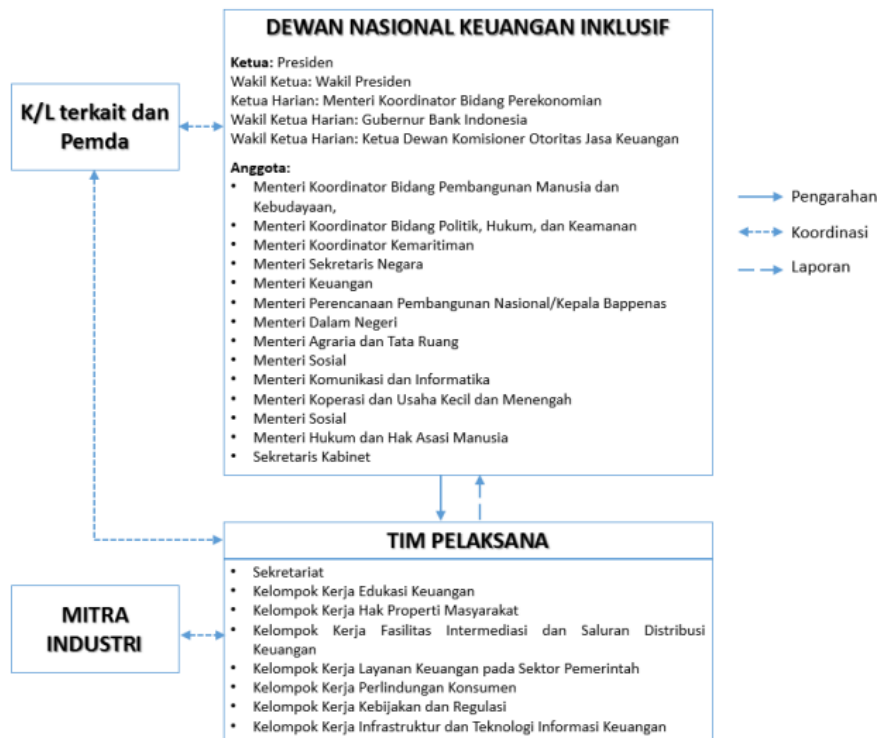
DEWAN NASIONAL KEUANGAN INKLUSIF

Ketua: Presiden
Wakil Ketua: Wakil Presiden
Ketua Harian: Menteri Koordinator Bidang Perekonomian
Wakil Ketua Harian: Gubernur Bank Indonesia
Wakil Ketua Harian: Ketua Dewan Komisioner Otoritas Jasa Keuangan

Anggota:
- Menteri Koordinator Bidang Pembangunan Manusia dan Kebudayaan,
- Menteri Koordinator Bidang Politik, Hukum, dan Keamanan
- Menteri Koordinator Kemaritiman
- Menteri Sekretaris Negara
- Menteri Keuangan
- Menteri Perencanaan Pembangunan Nasional/Kepala Bappenas
- Menteri Dalam Negeri
- Menteri Agraria dan Tata Ruang
- Menteri Sosial
- Menteri Komunikasi dan Informatika
- Menteri Koperasi dan Usaha Kecil dan Menengah
- Menteri Sosial
- Menteri Hukum dan Hak Asasi Manusia
- Sekretaris Kabinet

K/L terkait dan Pemda

Pengarahan
Koordinasi
Laporan

TIM PELAKSANA

- Sekretariat
- Kelompok Kerja Edukasi Keuangan
- Kelompok Kerja Hak Properti Masyarakat
- Kelompok Kerja Fasilitas Intermediasi dan Saluran Distribusi Keuangan
- Kelompok Kerja Layanan Keuangan pada Sektor Pemerintah
- Kelompok Kerja Perlindungan Konsumen
- Kelompok Kerja Kebijakan dan Regulasi
- Kelompok Kerja Infrastruktur dan Teknologi Informasi Keuangan

MITRA INDUSTRI